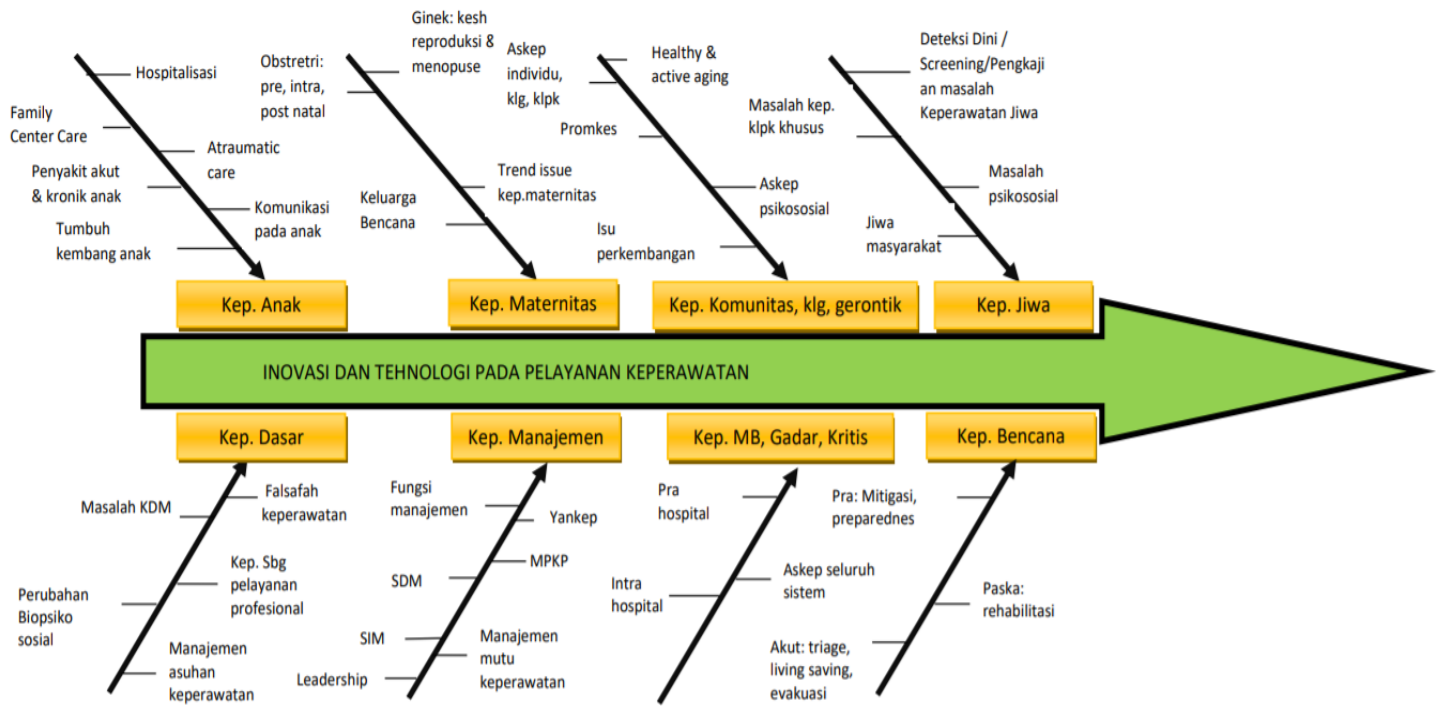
Hospitalisasi

Family Center Care

Atraumatic care

Penyakit akut & kronik anak

Komunikasi pada anak

Tumbuh kembang anak

Kep. Anak

Obstretri: pre, intra, post natal

Ginek: kesh reproduksi 8 menopuse

Keluarga Bencana

Trend issue kep.maternitas

Kep. Maternitas

Askep individu, klg, klpk

Healthy & active aging

Promkes

Askep psikososial

Isu perkembangan

Kep. Komunitas, klg, gerontik

Deteksi Dini / Screening/Pengkajian masalah Keperawatan Jiwa

Masalah kep. klpk khusus

Masalah psikososial

Jiwa masyarakat

Kep. Jiwa

INOVASI DAN TEHNOLOGI PADA PELAYANAN KEPERAWATAN

Kep. Dasar

Masalah KDM

Falsafah keperawatan

Kep. Sbg pelayanan profesional

Perubahan Biopsiko sosial

Manajemen asuhan keperawatan

Kep. Manajemen

Fungsi manajemen

Yankep

MPKP

SDM

SIM

Manajemen mutu keperawatan

Leadership

Kep. MB, Gadar, Kritis

Pra hospital

Askep seluruh sistem

Intra hospital

Akut: triage, living saving, evakuasi

Kep. Bencana

Pra: Mitigasi, preparednes

Paska: rehabilitasi